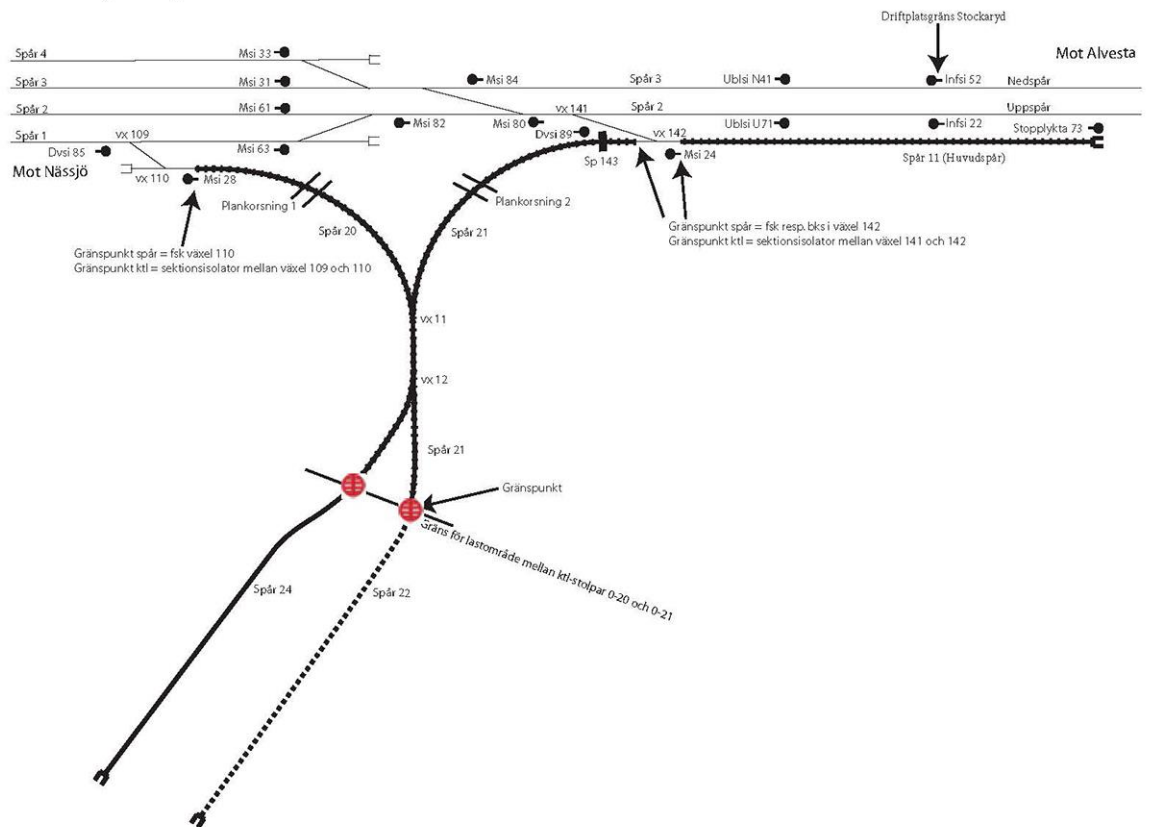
Driftplatsgräns Stockaryd

Spår 4
Msi 33
Mot Alvesta
Spår 3
Msi 31
Msi 84
Spår 3
Ublsi N41
Infsi 52
Nedspår
Spår 2
Msi 61
vx 141
Spår 2
Uppspår
Spår 1
vx 109
Msi 82
Msi 80
Ublsi U71
Infsi 22
Stopplykta 73
Dvsi 85
Msi 63
Dvsi 89
vx 142
Sp 143
Msi 24
Spår 11 (Huvudspår)
Mot Nässjö
vx 110
Msi 28
Plankorsning 1
Plankorsning 2
Spår 20
Spår 21
Gränspunkt spår = fsk resp. bks i växel 142
Gränspunkt ktl = sektionsisolator mellan växel 141 och 142
Gränspunkt spår = fsk växel 110
Gränspunkt ktl = sektionsisolator mellan växel 109 och 110
vx 11
vx 12
Spår 21
Gränspunkt
Gräns för lastområde mellan ktl-stolpar 0-20 och 0-21
Spår 24
Spår 22